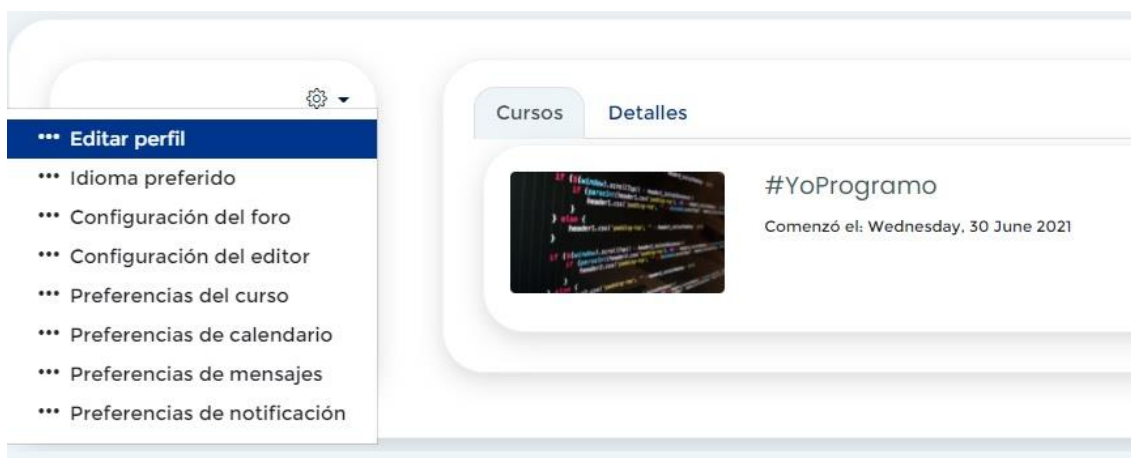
Editar perfil
Idioma preferido
Configuración del foro
Configuración del editor
Preferencias del curso
Preferencias de calendario
Preferencias de mensajes
Preferencias de notificación

Cursos
Detalles

#YoProgramo
Comenzó el: Wednesday, 30 June 2021